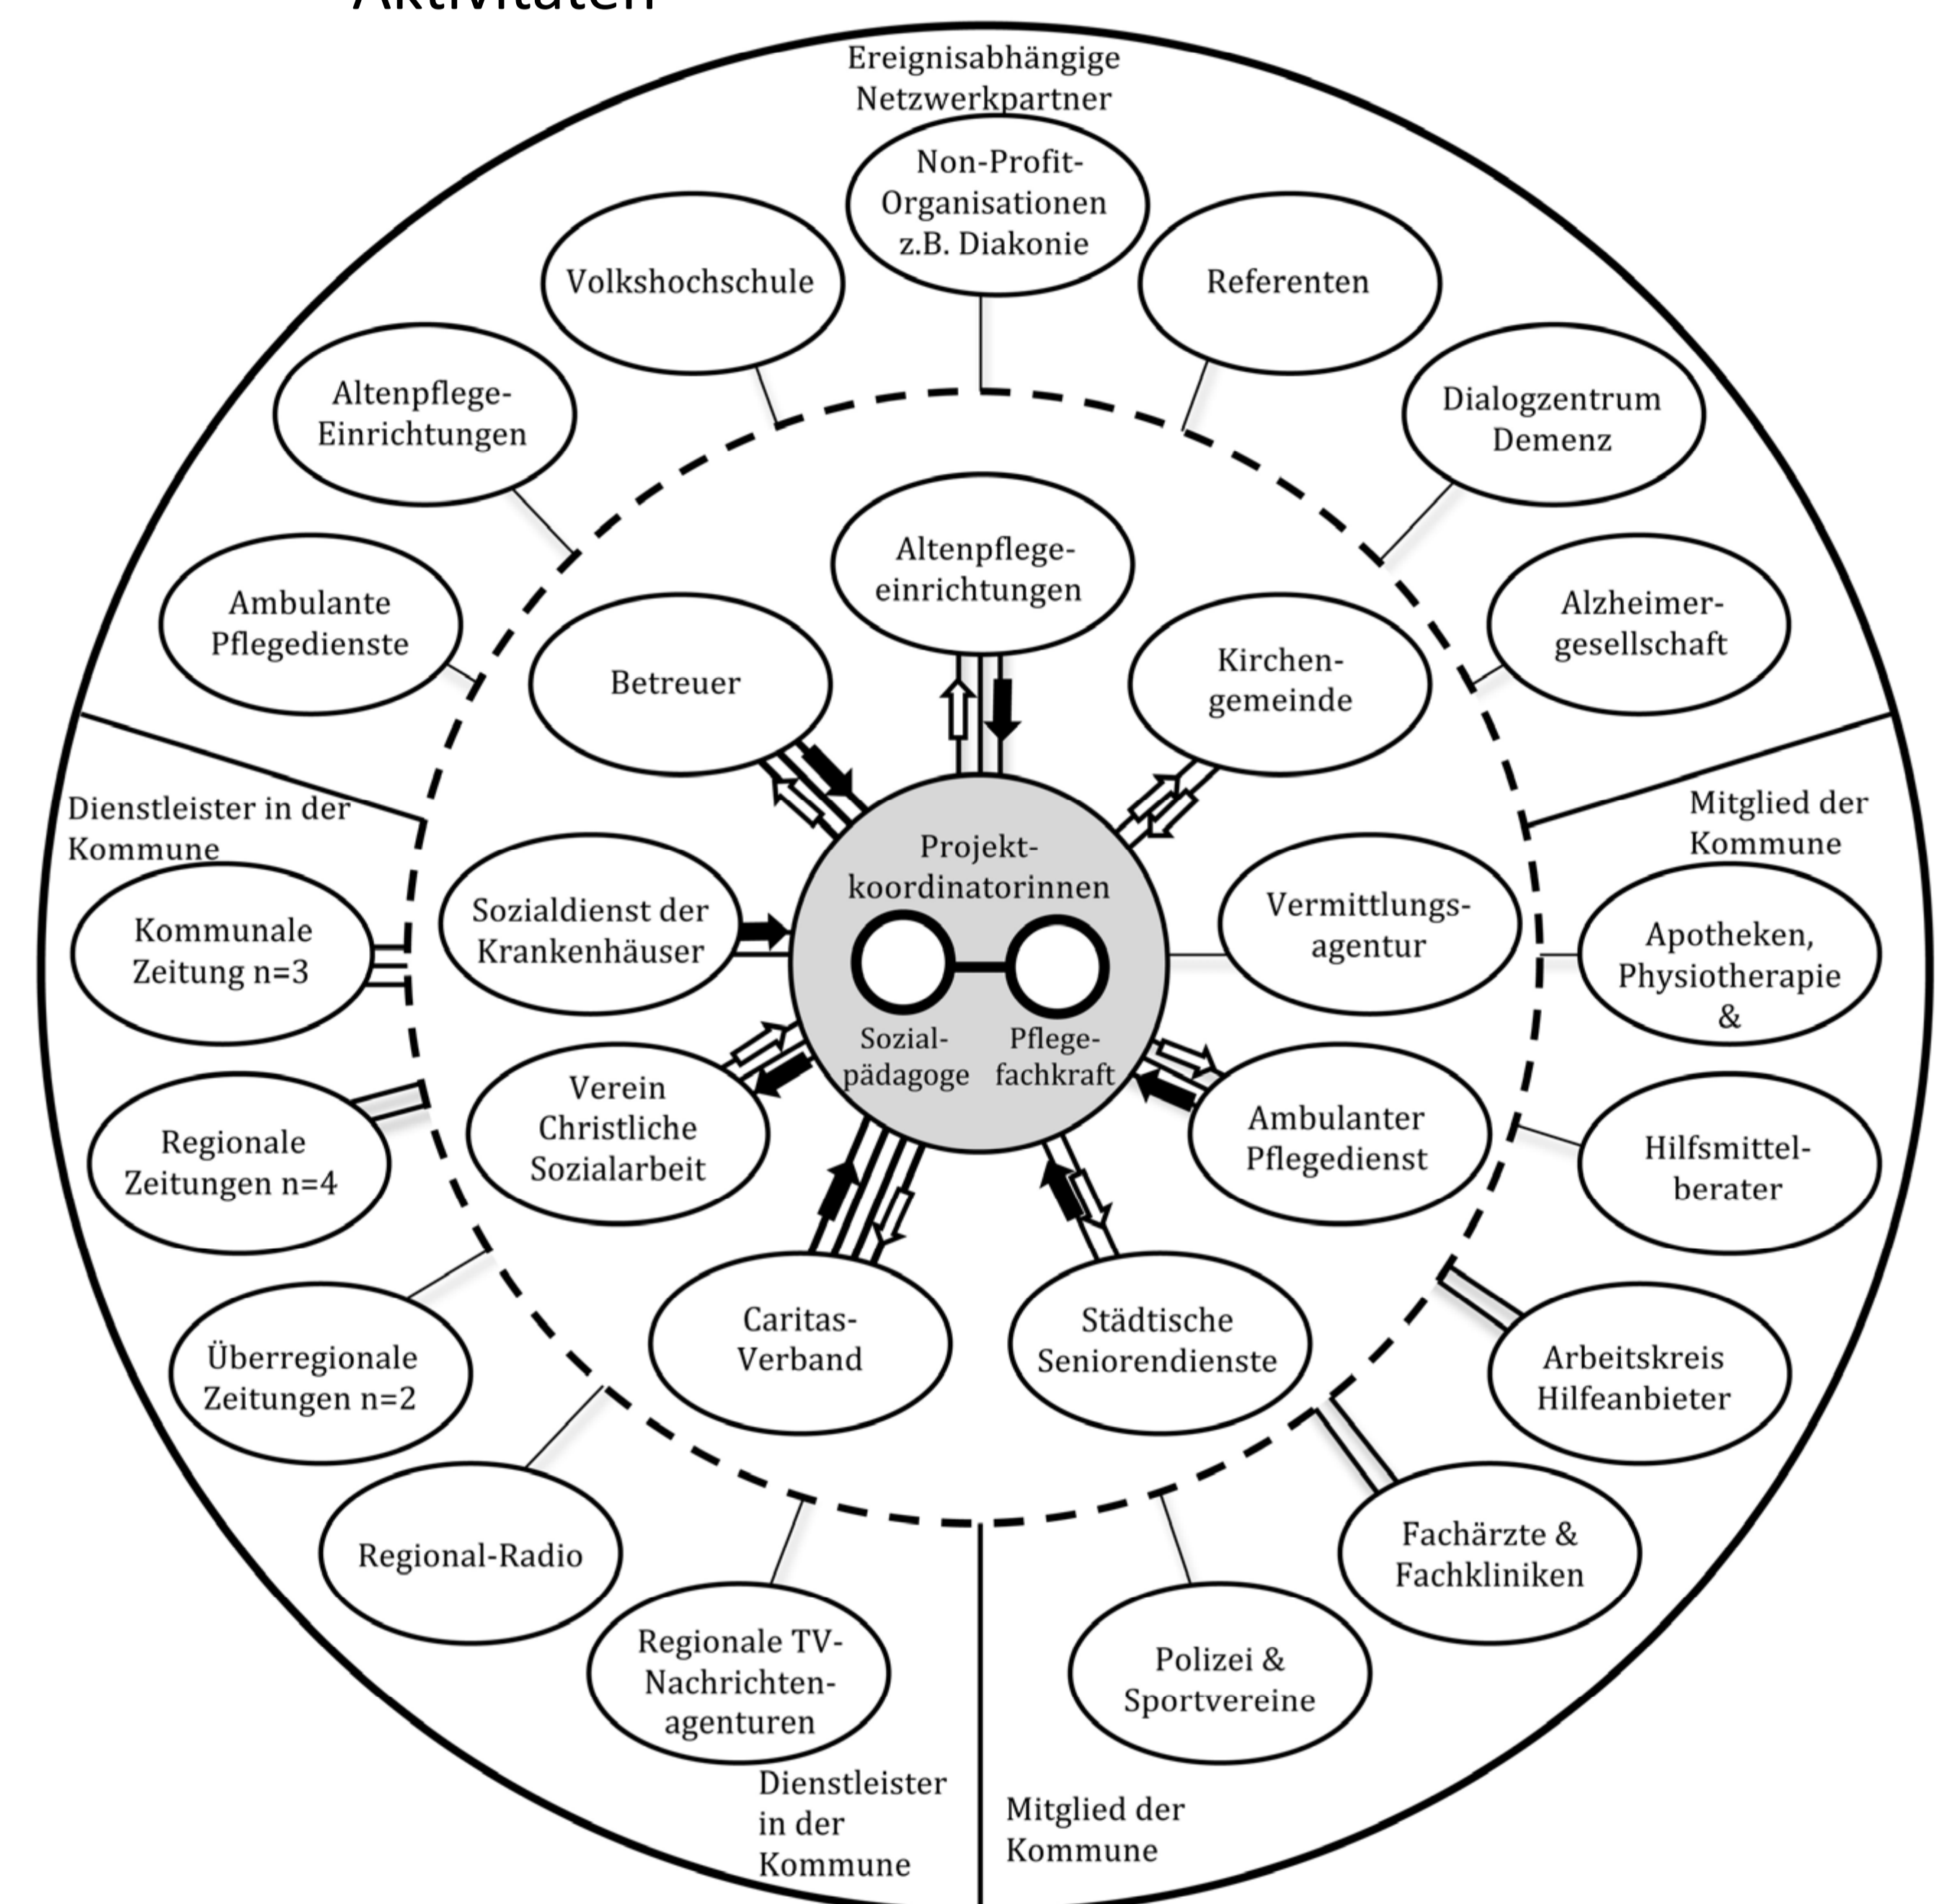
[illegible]

Ereignisabhängige Netzwerkpartner

Non-Profit-Organisationen z.B. Diakonie

Volkshochschule

Referenten

Altenpflege-Einrichtungen

Dialogzentrum Demenz

Altenpflege-einrichtungen

Ambulante Pflegedienste

Betreuer

Kirchen-gemeinde

Alzheimer-gesellschaft

Dienstleister in der Kommune

Mitglied der Kommune

Projekt-koordinatorinnen

Sozial-pädagoge

Pflege-fachkraft

Kommunale Zeitung n=3

Sozialdienst der Krankenhäuser

Vermittlungs-agentur

Apotheken, Physiotherapie &

Verein Christliche Sozialarbeit

Ambulanter Pflegedienst

Regionale Zeitungen n=4

Hilfsmittel-berater

Caritas-Verband

Städtische Seniorendienste

Überregionale Zeitungen n=2

Arbeitskreis Hilfeanbieter

Regional-Radio

Fachärzte & Fachkliniken

Regionale TV-Nachrichten-agenturen

Polizei & Sportvereine

Dienstleister in der Kommune

Mitglied der Kommune